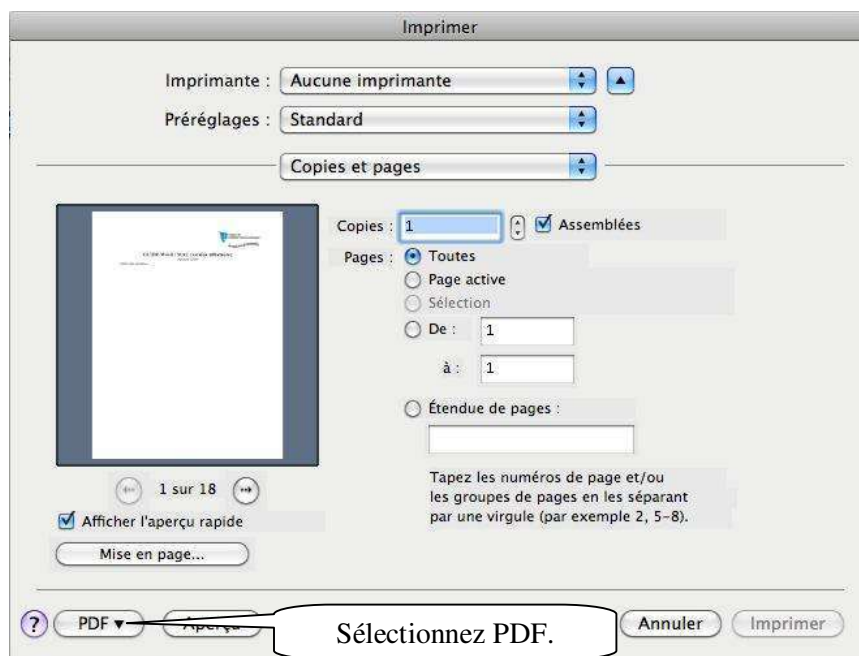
Imprimer

Imprimante : Aucune imprimante

Préréglages : Standard

Copies et pages

Copies : 1 Assemblées

Pages : Toutes

Page active

Sélection

De : 1

à : 1

Étendue de pages :

Tapez les numéros de page et/ou les groupes de pages en les séparant par une virgule (par exemple 2, 5-8).

1 sur 18

Afficher l'aperçu rapide

Mise en page...

?

PDF ▾

Aperçu

Sélectionnez PDF.

Annuler

Imprimer